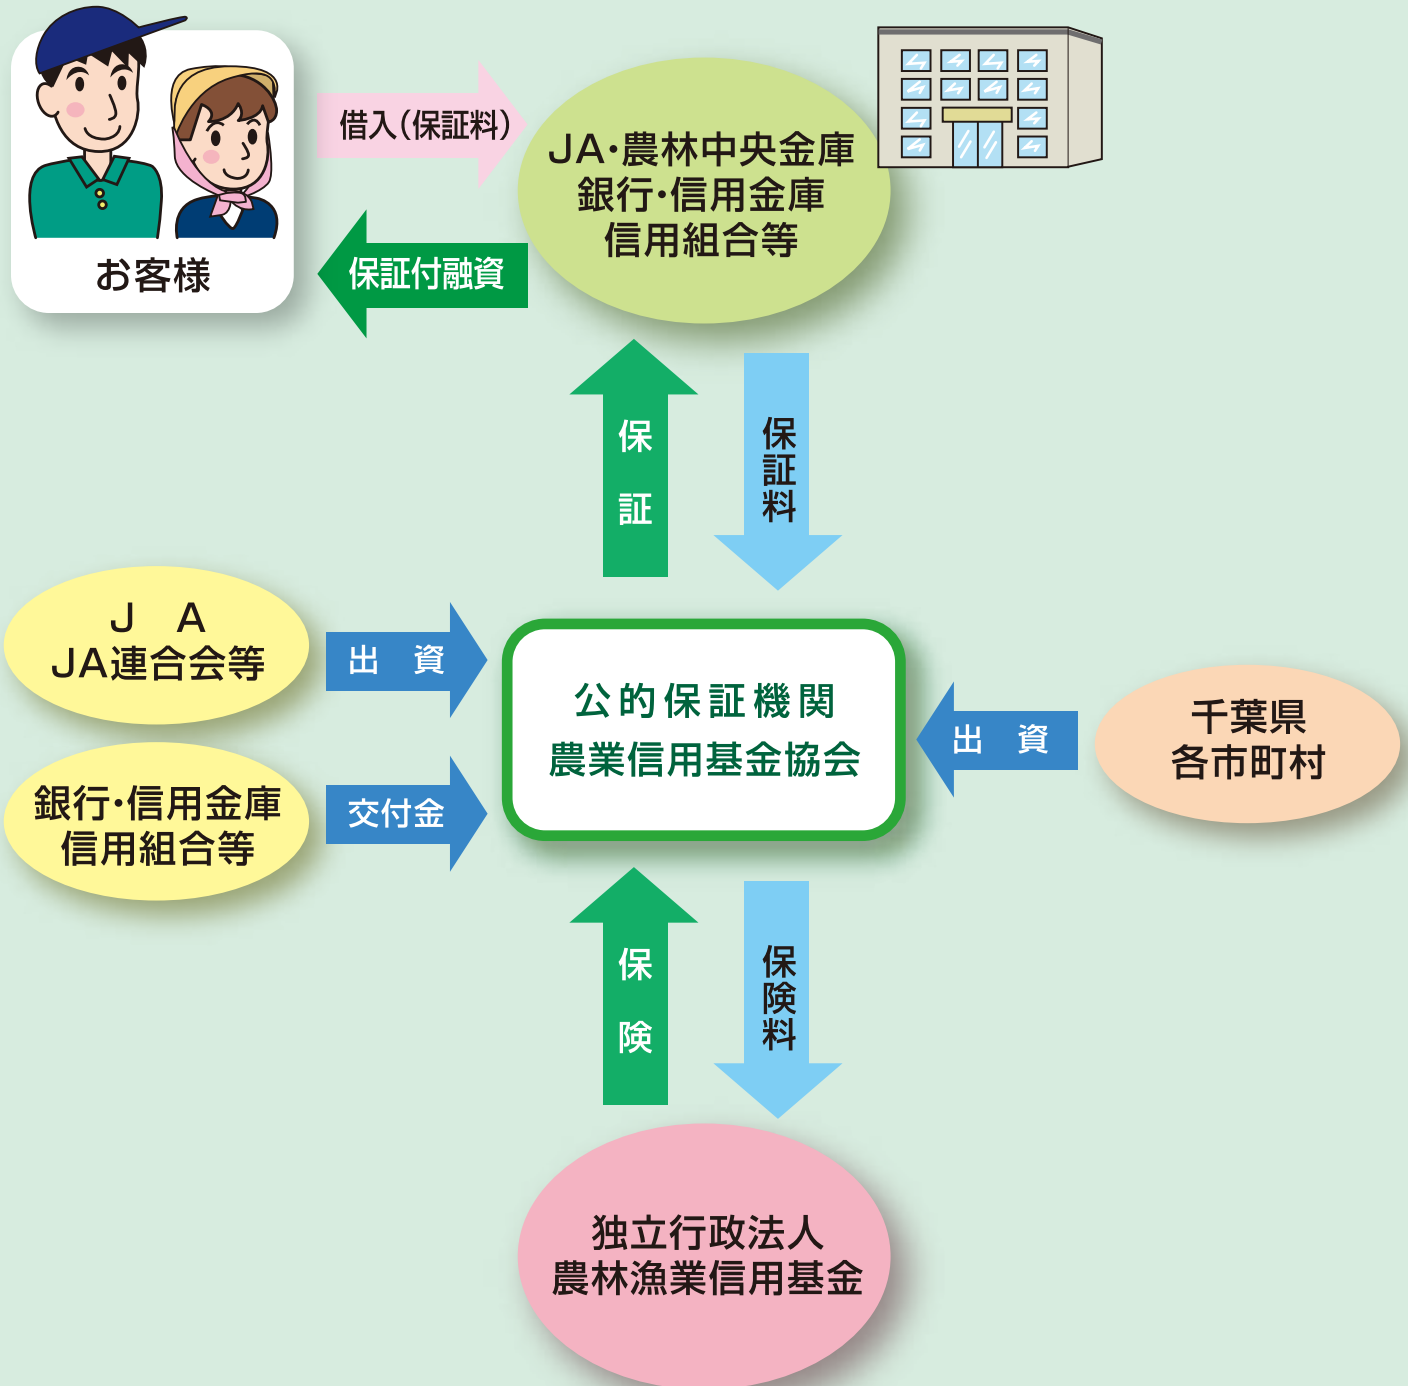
お客様

借入(保証料)

保証付融資

JA·農林中央金庫
銀行·信用金庫
信用組合等

保証

保証料

J A
JA連合会等

出 資

銀行·信用金庫
信用組合等

交付金

公的保証機関
農業信用基金協会

出 資

千葉県
各市町村

保険

保険料

独立行政法人
農林漁業信用基金